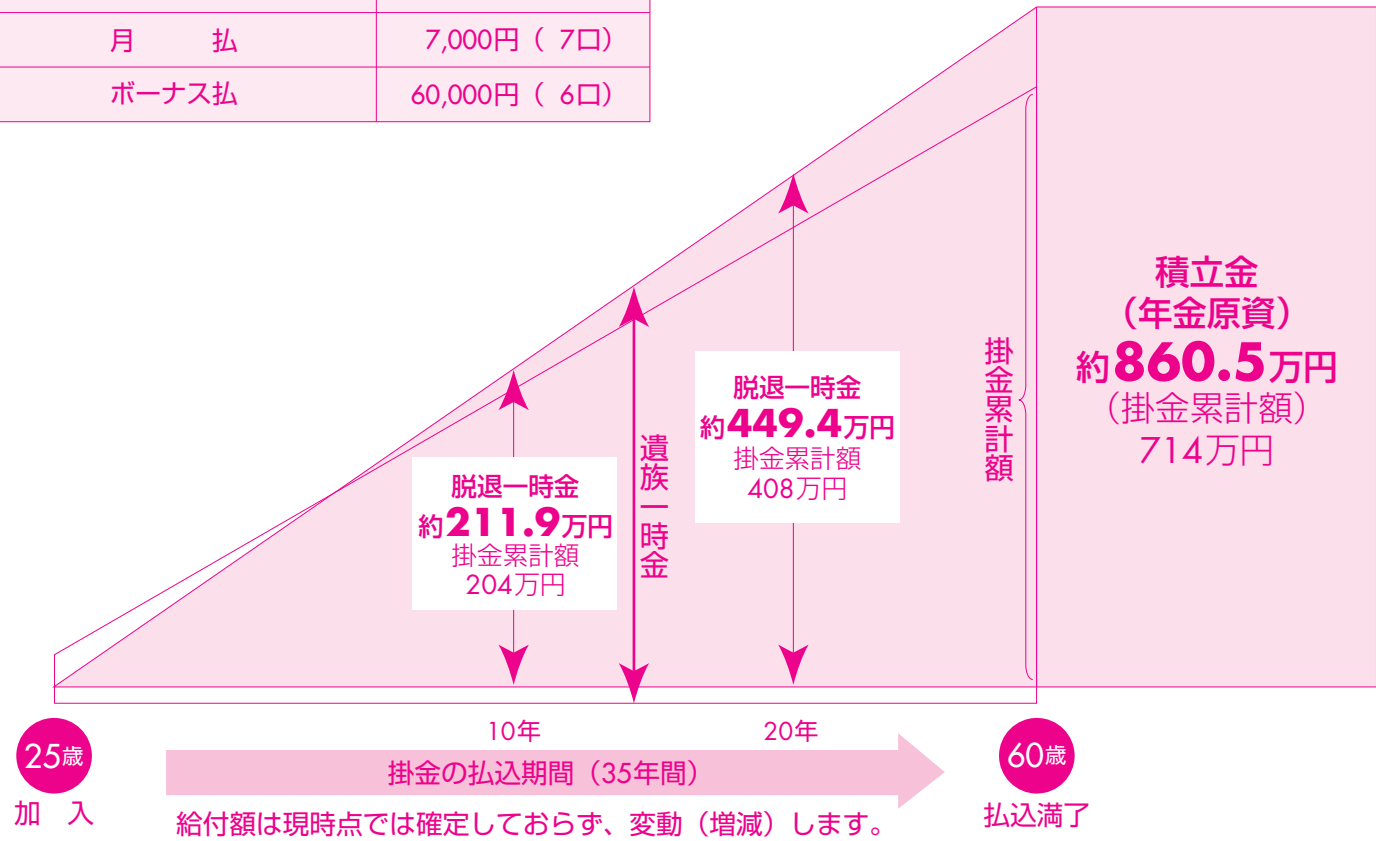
| 月　　払 | 7,000円（ 7口） |
|---|---|
| ボーナス払 | 60,000円（ 6口） |

積立金
（年金原資）
約860.5万円
（掛金累計額）
714万円

掛金累計額

脱退一時金
約449.4万円
掛金累計額
408万円

遺族一時金

脱退一時金
約211.9万円
掛金累計額
204万円

10年

20年

25歳
加　入

掛金の払込期間（35年間）

給付額は現時点では確定しておらず、変動（増減）します。

60歳
払込満了